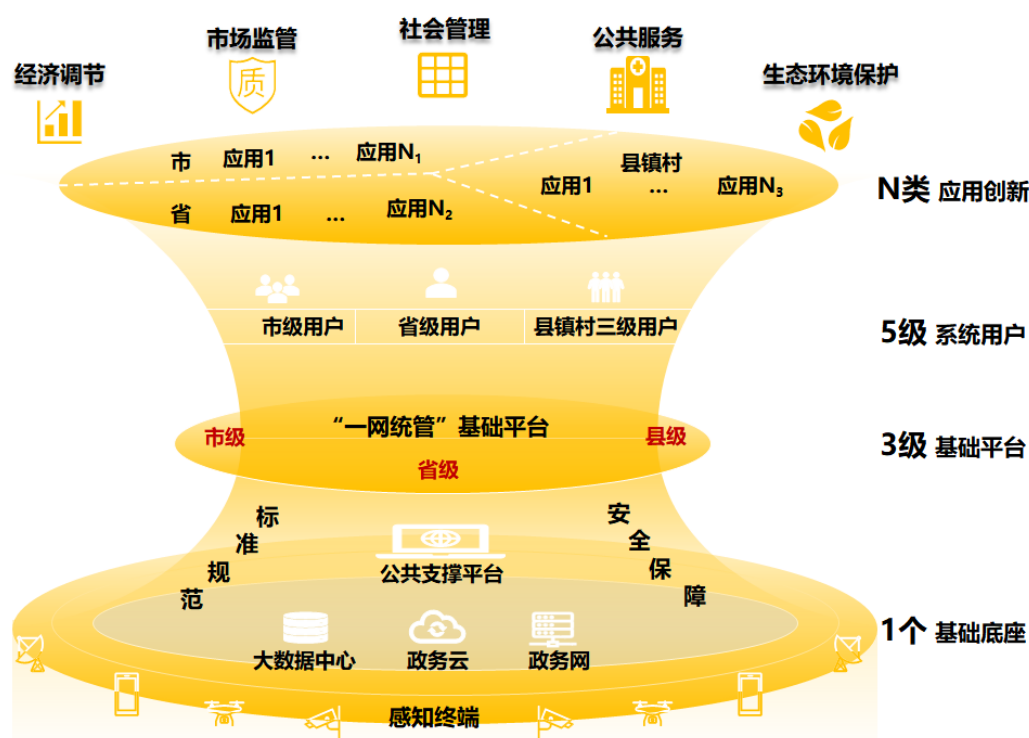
市场监管
社会管理
公共服务
经济调节
质
生态环境保护

市 应用1 … 应用$N_1$
县镇村
应用1 … 应用$N_3$
省 应用1 … 应用$N_2$

N类 应用创新

市级用户 省级用户 县镇村三级用户

5级 系统用户

“一网统管”基础平台
市级
县级
省级

3级 基础平台

标
准
规
范

安
全
保
障

公共支撑平台

大数据中心 政务云 政务网

1个 基础底座

感知终端